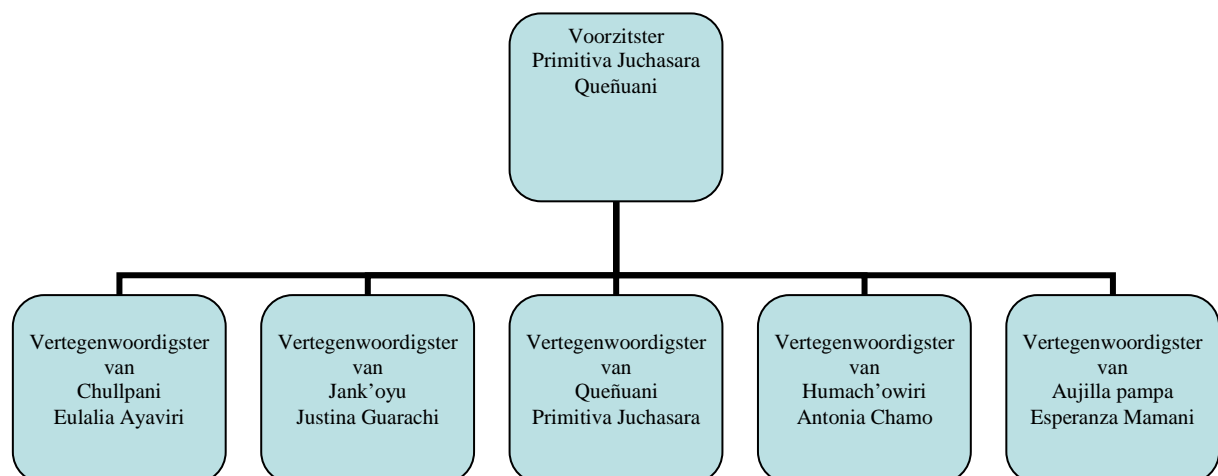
Voorzitster
Primitiva Juchasara
Queñuani

Vertegenwoordigster
van
Chullpani
Eulalia Ayaviri

Vertegenwoordigster
van
Jank'oyu
Justina Guarachi

Vertegenwoordigster
van
Queñuani
Primitiva Juchasara

Vertegenwoordigster
van
Humach'owiri
Antonia Chamo

Vertegenwoordigster
van
Aujilla pampa
Esperanza Mamani